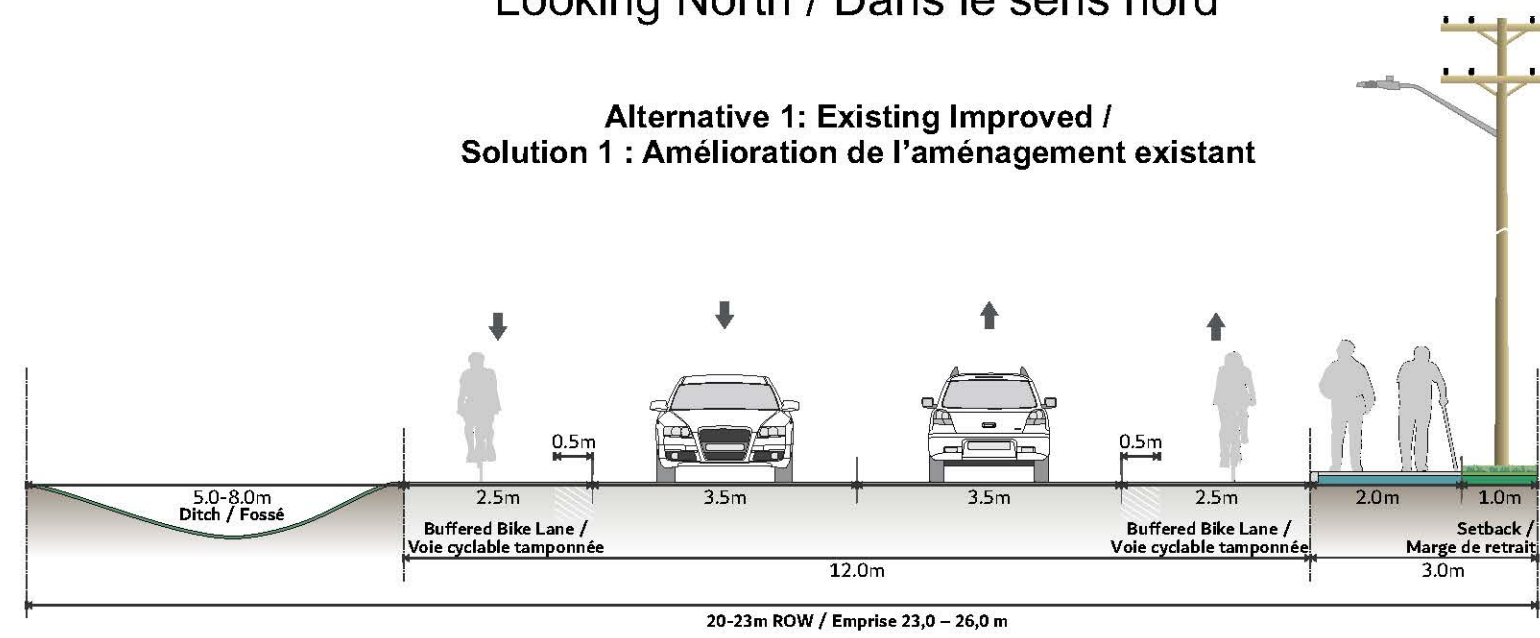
Looking North / Dans le sens nord

Alternative 1: Existing Improved /
Solution 1 : Amélioration de l'aménagement existant

0.5m

0.5m

5.0-8.0m
Ditch / Fossé

2.5m

3.5m

3.5m

2.5m

2.0m

1.0m

Buffered Bike Lane /
Voie cyclable tamponnée

Buffered Bike Lane /
Voie cyclable tamponnée

Setback /
Marge de retrait

12.0m

3.0m

20-23m ROW / Emprise 23,0 – 26,0 m